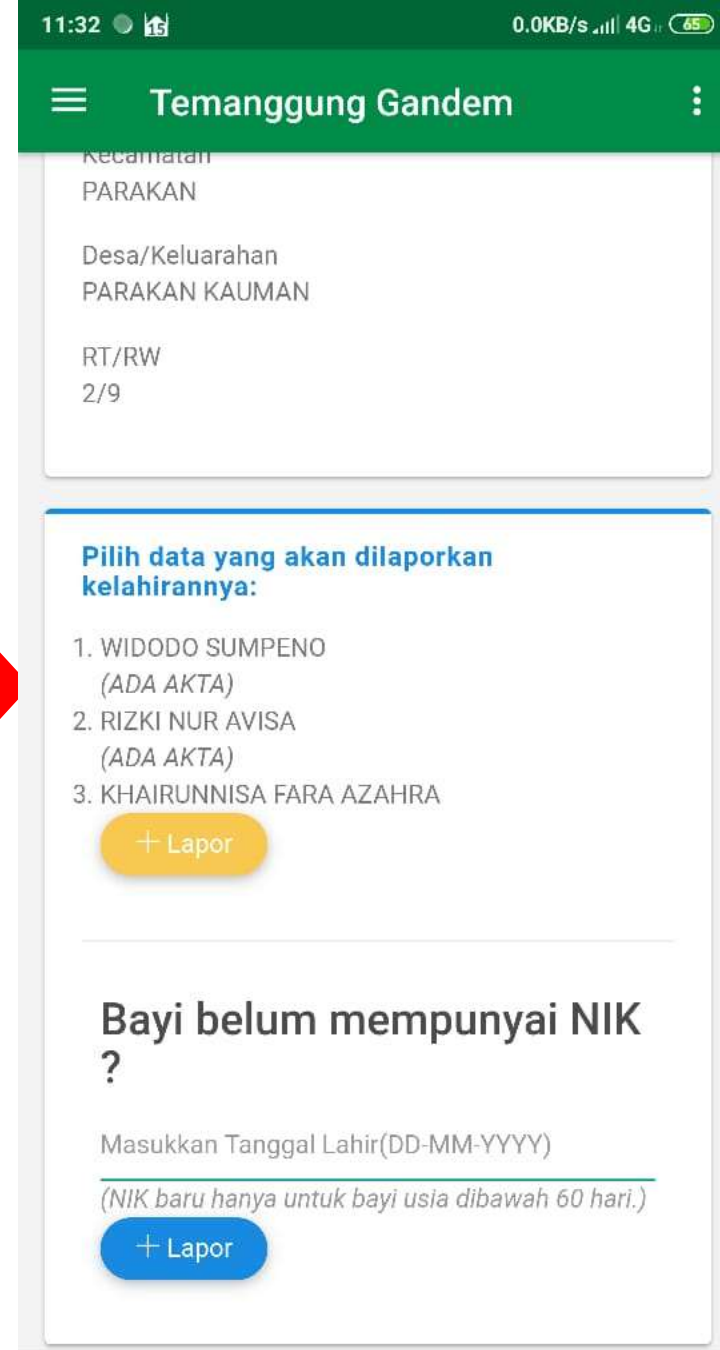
11:32 15 0.0KB/s 4G 65

Temanggung Gandem

Kecamatan
PARAKAN

Desa/Keluarahan
PARAKAN KAUMAN

RT/RW
2/9

Pilih data yang akan dilaporkan kelahirannya:

1. WIDODO SUMPENO
(ADA AKTA)
2. RIZKI NUR AVISA
(ADA AKTA)
3. KHAIRUNNISA FARA AZAHRA

+ Lapor

Bayi belum mempunyai NIK ?

Masukkan Tanggal Lahir(DD-MM-YYYY)

(NIK baru hanya untuk bayi usia dibawah 60 hari.)

+ Lapor